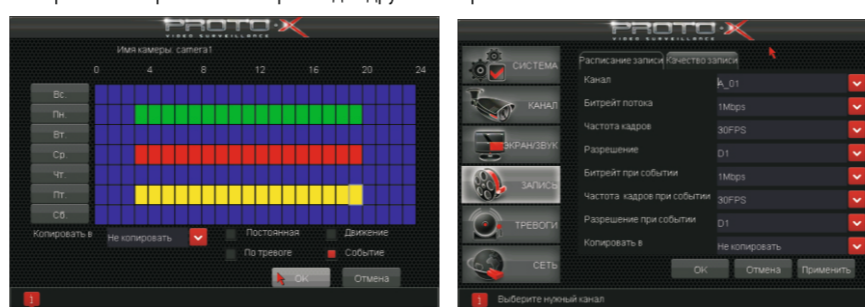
PROTO-X
VIDEO SURVEILLANCE

Имя камеры: camera1

0 4 8 12 16 20 24

Вс
Пн.
Вт
Ср.
Чт
Пт.
Сб.

Копировать в
Не копировать
Постоянная
Движение
По тревоге
Событие
ОК
Отмена

1

PROTO-X
VIDEO SURVEILLANCE

СИСТЕМА
КАНАЛ
ЭКРАН/ЗВУК
ЗАПИСЬ
ТРЕВОГИ
СЕТЬ

Расписание записи
Качество записи

| | |
|---|---|
| Канал | A_01 |
| Битрейт потока | 1Mbps |
| Частота кадров | 30FPS |
| Разрешение | D1 |
| Битрейт при событии | 1Mbps |
| Частота кадров при событии | 30FPS |
| Разрешение при событии | D1 |
| Копировать в | Не копировать |

ОК
Отмена
Применить

1
Выберите нужный канал